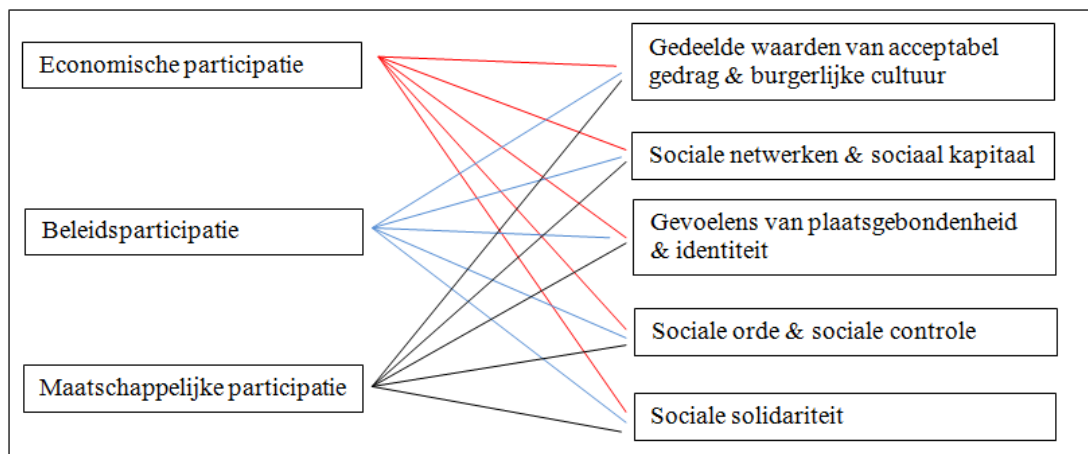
Economische participatie

Beleidsparticipatie

Maatschappelijke participatie

Gedeelde waarden van acceptabel gedrag & burgerlijke cultuur

Sociale netwerken & sociaal kapitaal

Gevoelens van plaatsgebondenheid & identiteit

Sociale orde & sociale controle

Sociale solidariteit